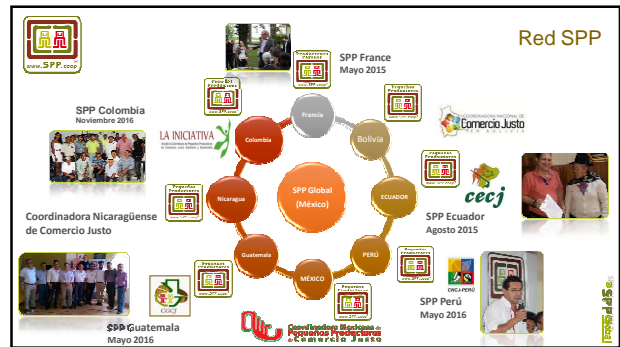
www.SPP.coop

Red SPP

SPP France
Mayo 2015

SPP Colombia
Noviembre 2016

LA INICIATIVA

Coordinadora Nicaragüense de Comercio Justo

Francia

Bolivia

Colombia

SPP Global (México)

ECUADOR

Nicaragua

Guatemala

MÉXICO

PERÚ

COORDINADORA NACIONAL DE
Comercio Justo

cecj

SPP Ecuador
Agosto 2015

CNCJ-PERÚ

SPP Perú
Mayo 2016

CGCJ

SPP Guatemala
Mayo 2016

Coordinadora Mexicana de Pequeños Productores de Comercio Justo

Pequeños Productores
www.SPP.coop